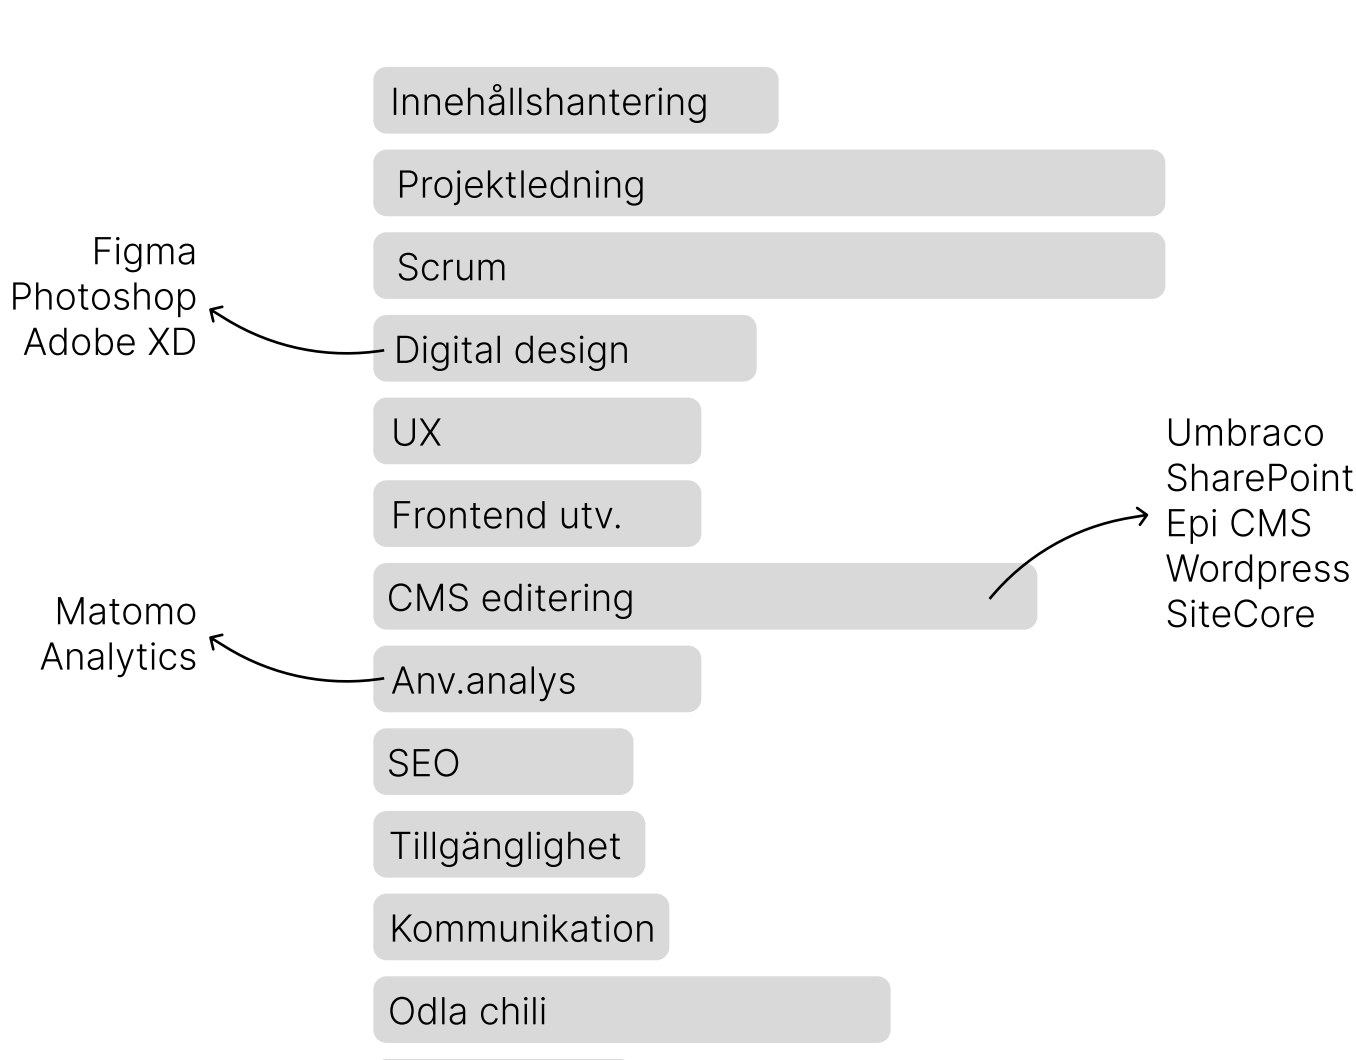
Innehållshantering

Projektledning

Scrum

Figma
Photoshop
Adobe XD

Digital design

UX

Frontend utv.

CMS editering

Umbraco
SharePoint
Epi CMS
Wordpress
SiteCore

Matomo
Analytics

Anv.analys

SEO

Tillgänglighet

Kommunikation

Odla chili